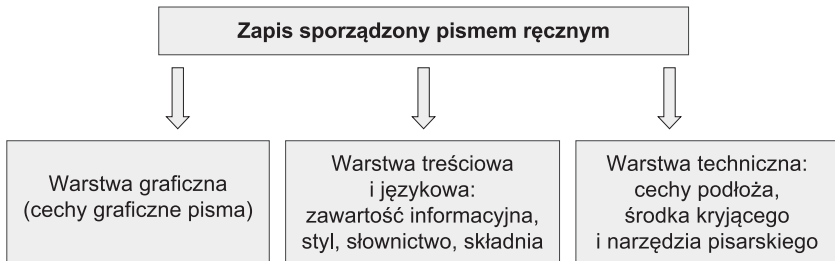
Zapis sporządzony pismem ręcznym

Warstwa graficzna (cechy graficzne pisma)

Warstwa treściowa i językowa: zawartość informacyjna, styl, słownictwo, składnia

Warstwa techniczna: cechy podłoża, środka kryjącego i narzędzia pisarskiego